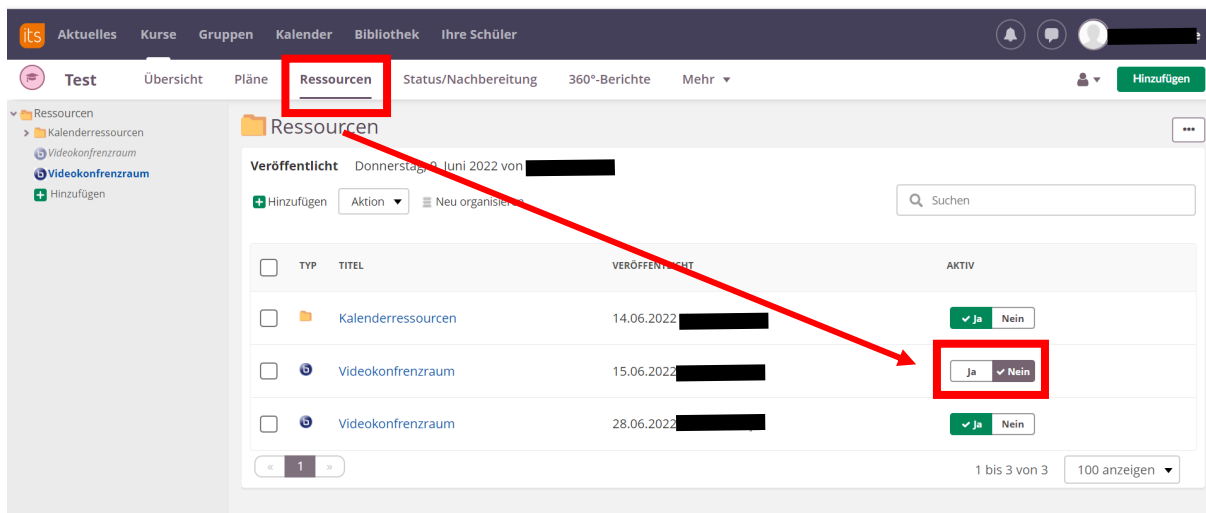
its Aktuelles Kurse Gruppen Kalender Bibliothek Ihre Schüler

Test Übersicht Pläne Ressourcen Status/Nachbereitung 360°-Berichte Mehr

Hinzufügen

Ressourcen
Kalenderressourcen
Videokonfrenzraum
Videokonfrenzraum
Hinzufügen

Ressourcen

...

Veröffentlicht Donnerstag, 9. Juni 2022 von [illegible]

Hinzufügen Aktion Neu organisieren

Suchen

| | TYP | TITEL | VERÖFFENTLICHT | AKTIV |
|---|---|---|---|---|
| | | Kalenderressourcen | 14.06.2022 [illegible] | Ja Nein |
| | | Videokonfrenzraum | 15.06.2022 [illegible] | Ja Nein |
| | | Videokonfrenzraum | 28.06.2022 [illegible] | Ja Nein |

« 1 »

1 bis 3 von 3 100 anzeigen